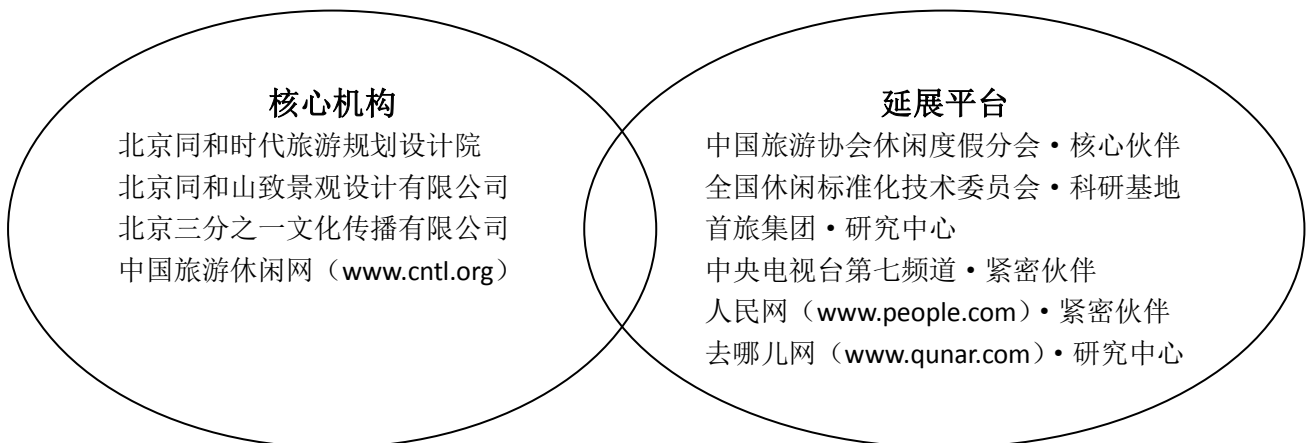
核心机构
北京同和时代旅游规划设计院
北京同和山致景观设计有限公司
北京三分之一文化传播有限公司
中国旅游休闲网（www.cntl.org）

延展平台
中国旅游协会休闲度假分会 • 核心伙伴
全国休闲标准化技术委员会 • 科研基地
首旅集团 • 研究中心
中央电视台第七频道 • 紧密伙伴
人民网（www.people.com）• 紧密伙伴
去哪儿网（www.qunar.com）• 研究中心